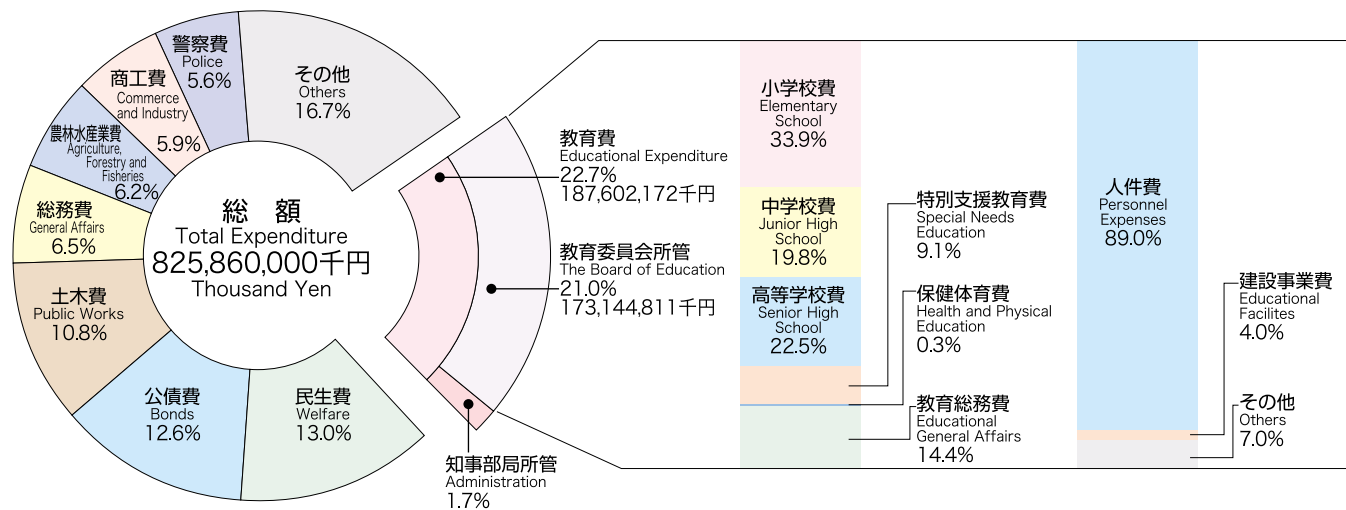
警察費
Police
5.6%

その他
Others
16.7%

商工費
Commerce and Industry
5.9%

農林水産業費
Agriculture, Forestry and Fisheries
6.2%

総務費
General Affairs
6.5%

総　額
Total Expenditure
825,860,000千円
Thousand Yen

土木費
Public Works
10.8%

公債費
Bonds
12.6%

民生費
Welfare
13.0%

教育費
Educational Expenditure
22.7%
187,602,172千円

教育委員会所管
The Board of Education
21.0%
173,144,811千円

知事部局所管
Administration
1.7%

小学校費
Elementary School
33.9%

中学校費
Junior High School
19.8%

高等学校費
Senior High School
22.5%

特別支援教育費
Special Needs Education
9.1%

保健体育費
Health and Physical Education
0.3%

教育総務費
Educational General Affairs
14.4%

人件費
Personnel Expenses
89.0%

建設事業費
Educational Facilites
4.0%

その他
Others
7.0%